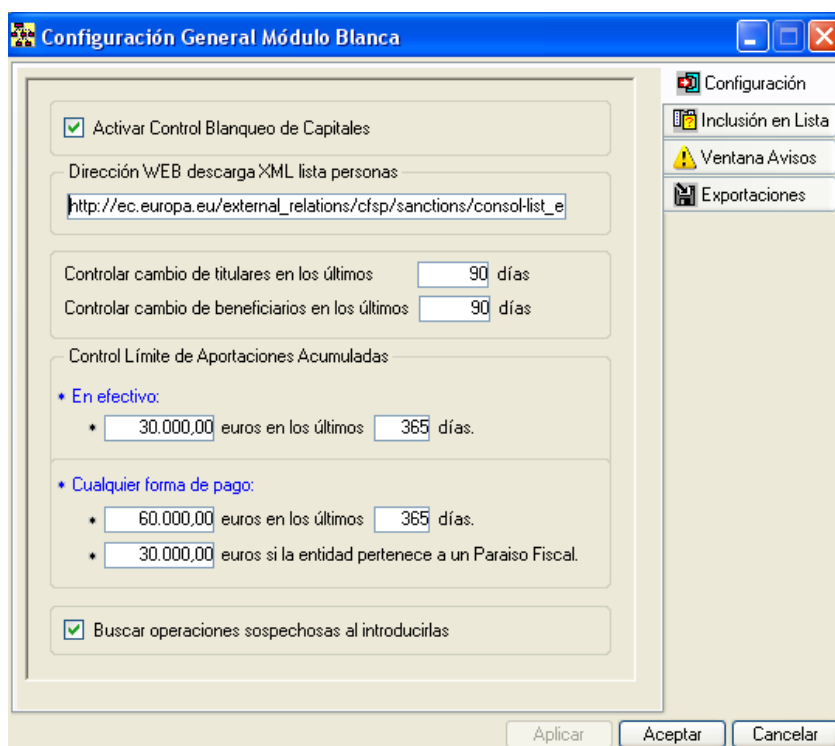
Configuración General Módulo Blanca

Configuración
Inclusión en Lista
Ventana Avisos
Exportaciones

Activar Control Blanqueo de Capitales

Dirección WEB descarga XML lista personas
http://ec.europa.eu/external_relations/cfsp/sanctions/consol-list_e

Controlar cambio de titulares en los últimos 90 días
Controlar cambio de beneficiarios en los últimos 90 días

Control Límite de Aportaciones Acumuladas
• En efectivo:
• 30.000,00 euros en los últimos 365 días.
• Cualquier forma de pago:
• 60.000,00 euros en los últimos 365 días.
• 30.000,00 euros si la entidad pertenece a un Paraiso Fiscal.

Buscar operaciones sospechosas al introducirlas

Aplicar
Aceptar
Cancelar